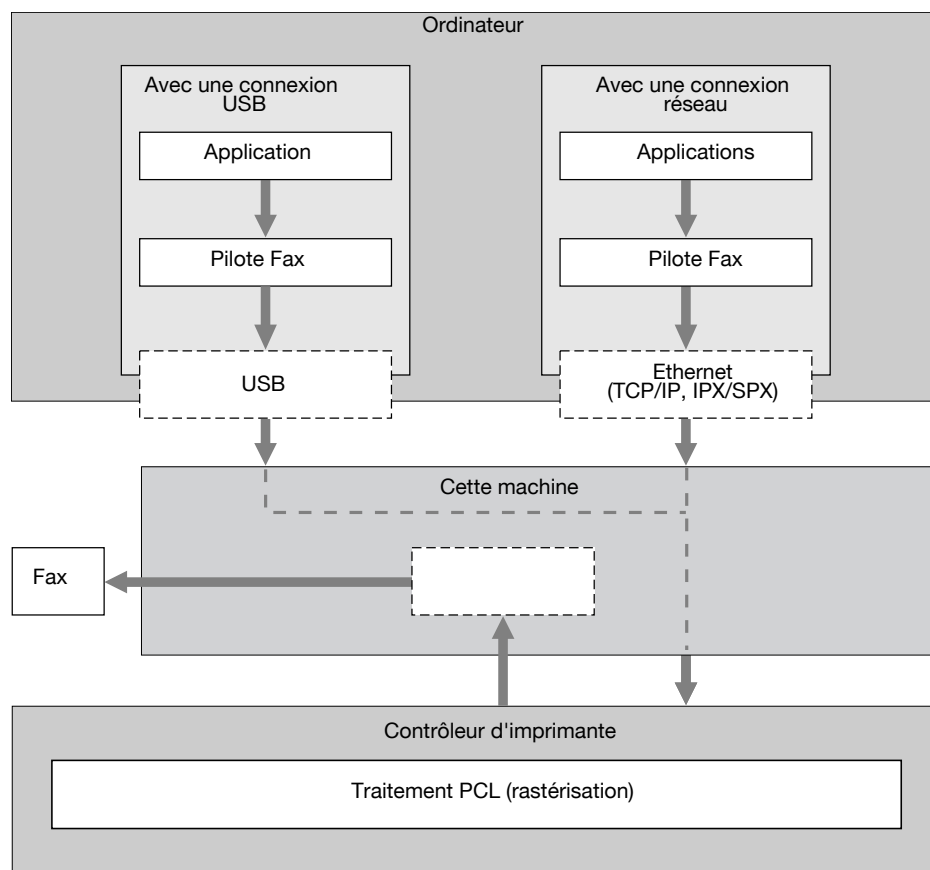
Ordinateur

Avec une connexion USB

Application

Pilote Fax

USB

Avec une connexion réseau

Applications

Pilote Fax

Ethernet (TCP/IP, IPX/SPX)

Cette machine

Fax

Contrôleur d'imprimante

Traitement PCL (rastérisation)